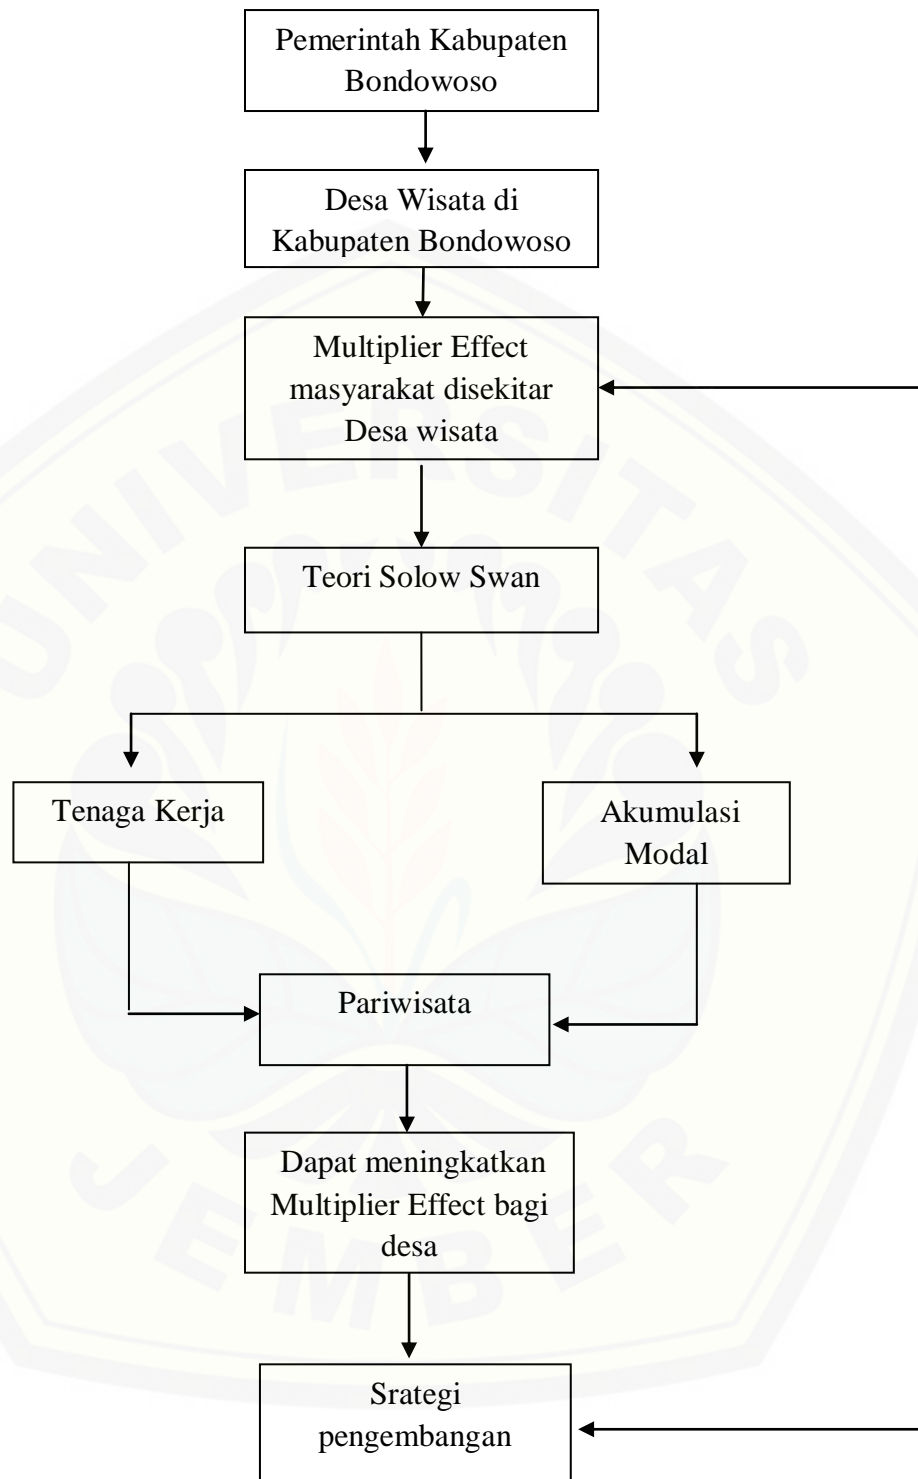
Pemerintah Kabupaten Bondowoso

Desa Wisata di Kabupaten Bondowoso

Multiplier Effect masyarakat disekitar Desa wisata

Teori Solow Swan

Tenaga Kerja

Akumulasi Modal

Pariwisata

Dapat meningkatkan Multiplier Effect bagi desa

Srategi pengembangan